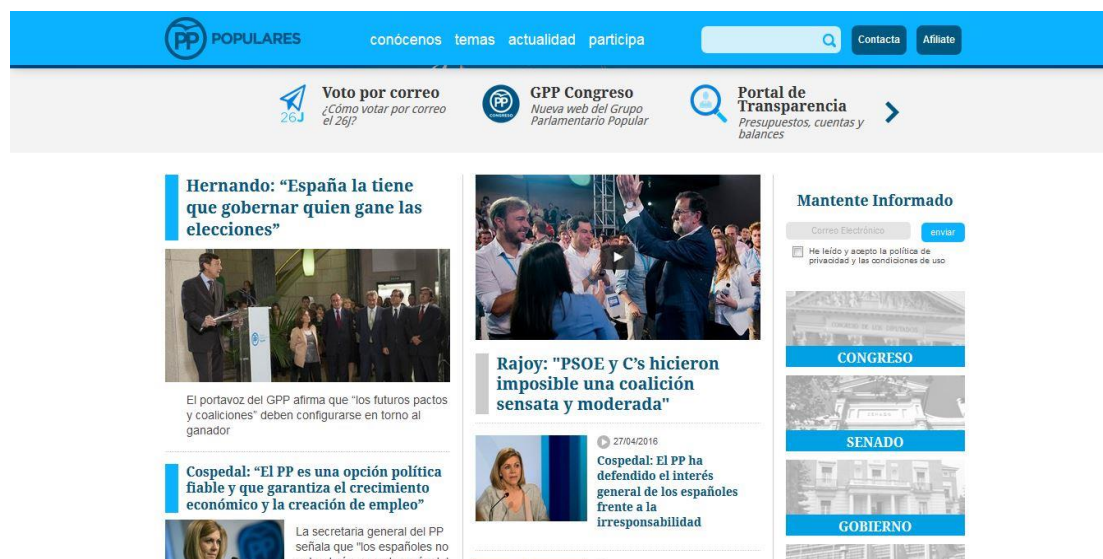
PP POPULARES

conócenos temas actualidad participa

Contacta Afíliate

26J Voto por correo ¿Cómo votar por correo el 26J?

GPP Congreso Nueva web del Grupo Parlamentario Popular

Portal de Transparencia Presupuestos, cuentas y balances

Hernando: “España la tiene que gobernar quien gane las elecciones”

El portavoz del GPP afirma que "los futuros pactos y coaliciones" deben configurarse en torno al ganador

Cospedal: “El PP es una opción política fiable y que garantiza el crecimiento económico y la creación de empleo”

La secretaria general del PP señala que "los españoles no

Rajoy: "PSOE y C's hicieron imposible una coalición sensata y moderada"

27/04/2016

Cospedal: El PP ha defendido el interés general de los españoles frente a la irresponsabilidad

Mantente Informado

Correo Electrónico

enviar

He leído y acepto la política de privacidad y las condiciones de uso

CONGRESO

SENADO

GOBIERNO